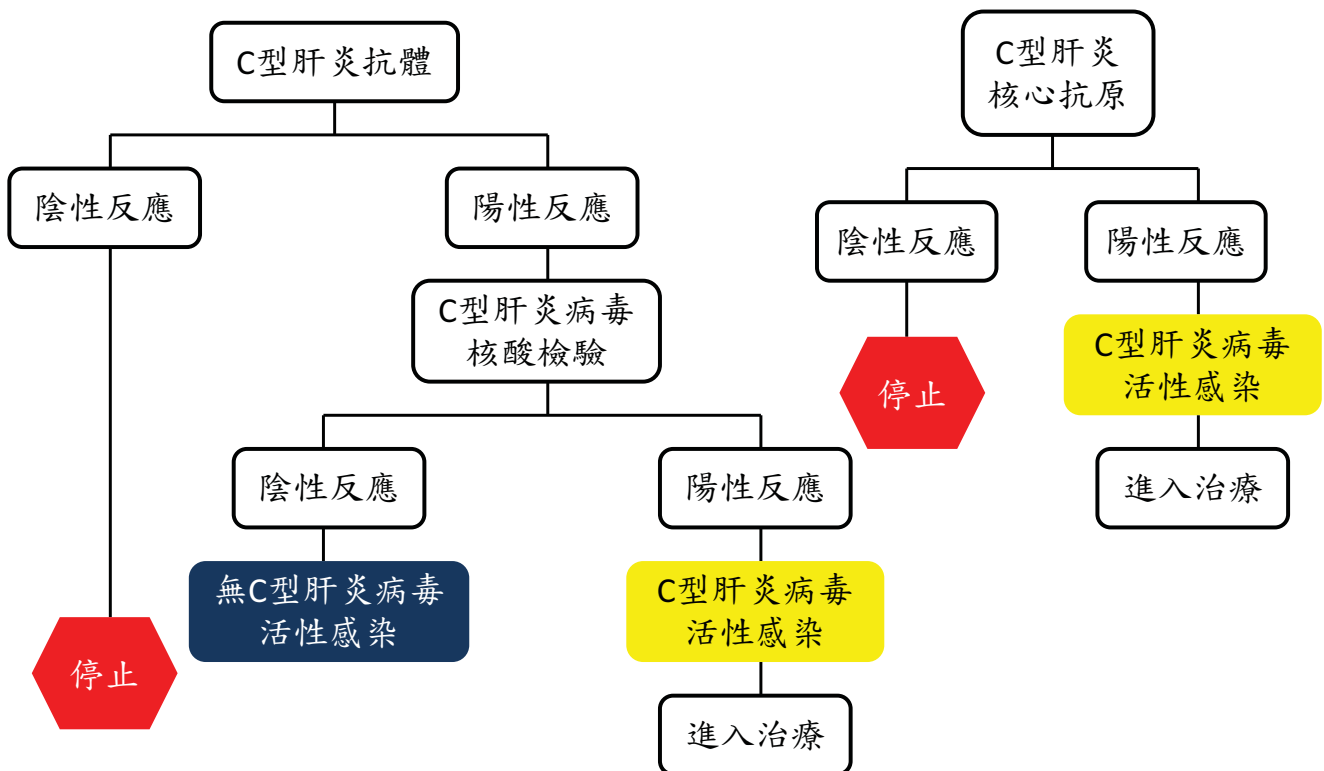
C型肝炎抗體

陰性反應

停止

陽性反應

C型肝炎病毒核酸檢驗

陰性反應

無C型肝炎病毒活性感染

陽性反應

C型肝炎病毒活性感染

進入治療

C型肝炎核心抗原

陰性反應

停止

陽性反應

C型肝炎病毒活性感染

進入治療